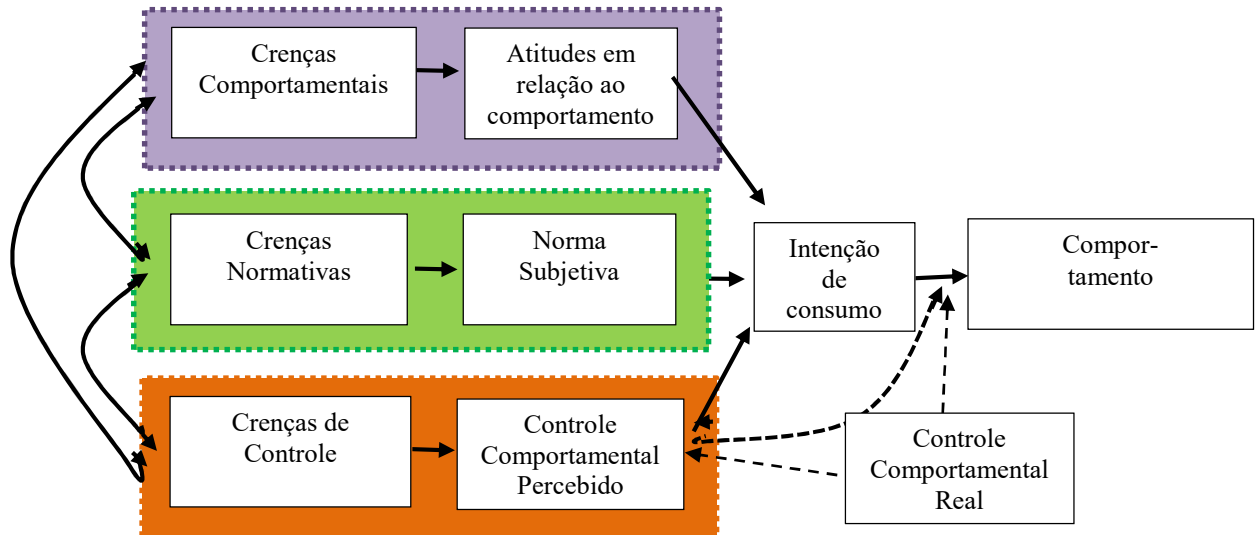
Crenças Comportamentais

Atitudes em relação ao comportamento

Crenças Normativas

Norma Subjetiva

Intenção de consumo

Compor-tamento

Crenças de Controle

Controle Comportamental Percebido

Controle Comportamental Real